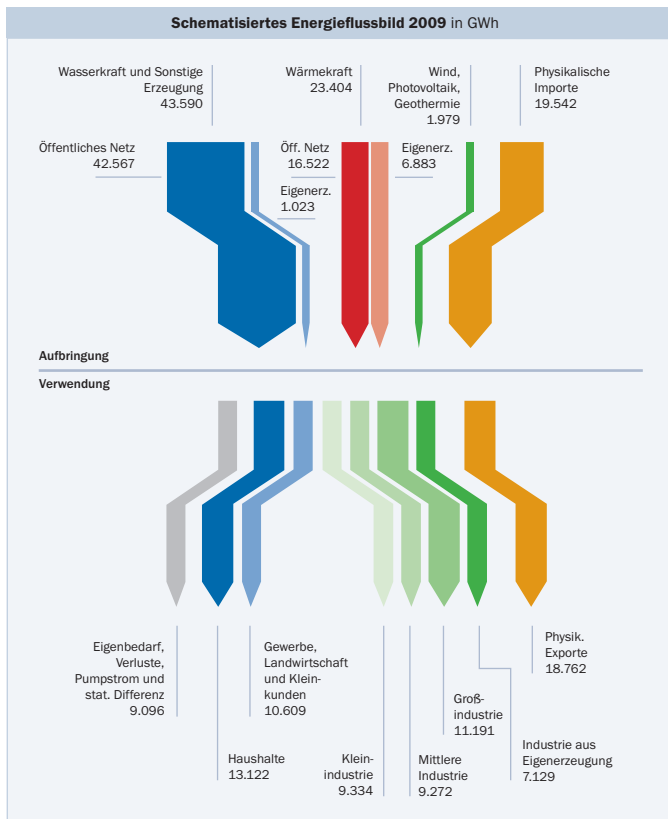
Schematisiertes Energieflussbild 2009 in GWh

Wasserkraft und Sonstige Erzeugung
43.590

Wärmekraft
23.404

Wind, Photovoltaik, Geothermie
1.979

Physikalische Importe
19.542

Öffentliches Netz
42.567

Öff. Netz
16.522

Eigenerz.
1.023

Eigenerz.
6.883

Aufbringung

Verwendung

Eigenbedarf, Verluste, Pumpstrom und stat. Differenz
9.096

Haushalte
13.122

Gewerbe, Landwirtschaft und Kleinkunden
10.609

Kleinindustrie
9.334

Mittlere Industrie
9.272

Großindustrie
11.191

Industrie aus Eigenerzeugung
7.129

Physik. Exporte
18.762